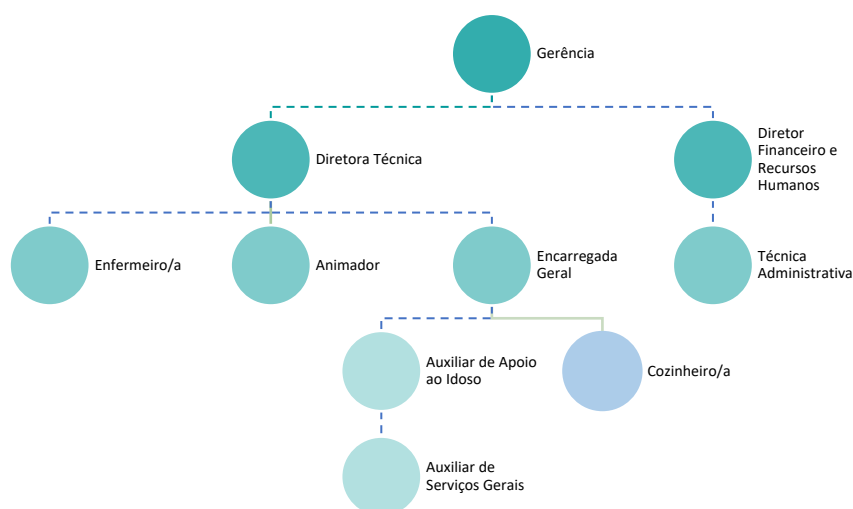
Gerência

Diretora Técnica

Diretor Financeiro e Recursos Humanos

Enfermeiro/a

Animador

Encarregada Geral

Técnica Administrativa

Auxiliar de Apoio ao Idoso

Cozinheiro/a

Auxiliar de Serviços Gerais